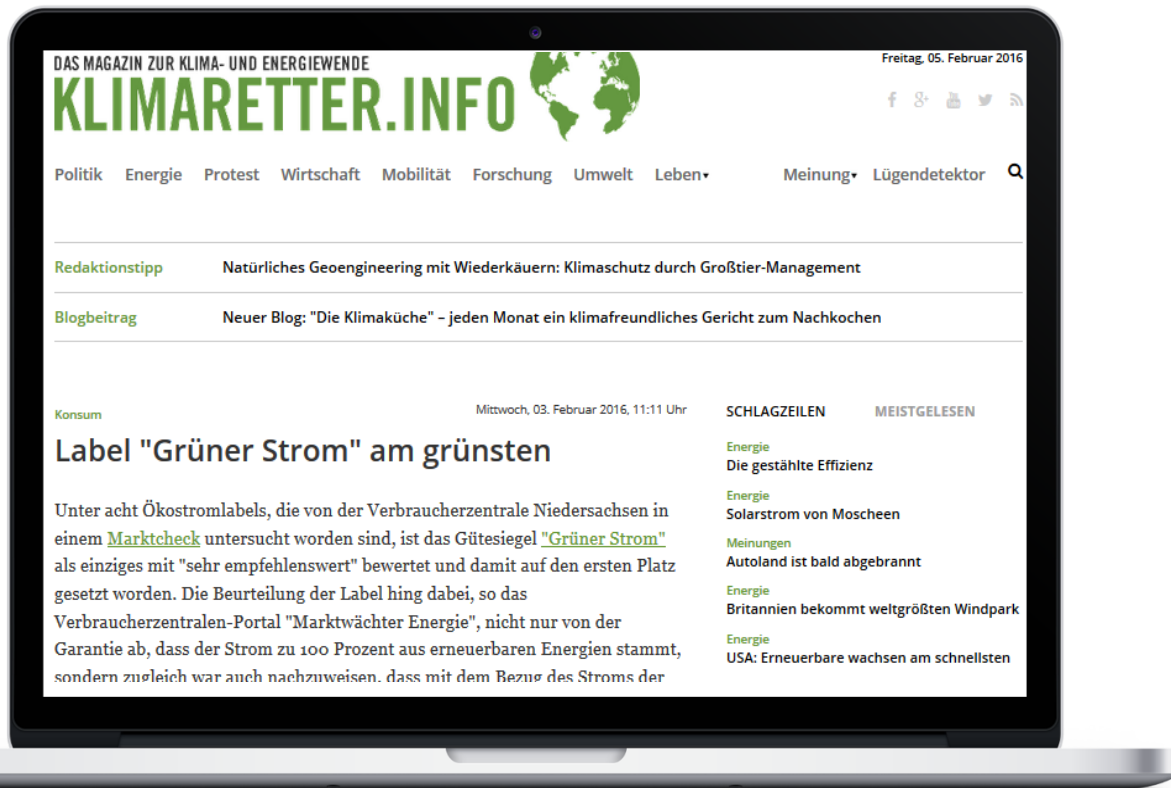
DAS MAGAZIN ZUR KLIMA- UND ENERGIEWENDE
KLIMARETTER.INFO

Freitag, 05. Februar 2016

Politik Energie Protest Wirtschaft Mobilität Forschung Umwelt Leben▾ Meinung▾ Lügendetektor

Redaktionstipp Natürliches Geoengineering mit Wiederkäuern: Klimaschutz durch Großtier-Management

Blogbeitrag Neuer Blog: "Die Klimaküche" – jeden Monat ein klimafreundliches Gericht zum Nachkochen

Konsum

Mittwoch, 03. Februar 2016, 11:11 Uhr

Label "Grüner Strom" am grünsten

Unter acht Ökostromlabels, die von der Verbraucherzentrale Niedersachsen in einem Marktcheck untersucht worden sind, ist das Gütesiegel "Grüner Strom" als einziges mit "sehr empfehlenswert" bewertet und damit auf den ersten Platz gesetzt worden. Die Beurteilung der Label hing dabei, so das Verbraucherzentralen-Portal "Marktwächter Energie", nicht nur von der Garantie ab, dass der Strom zu 100 Prozent aus erneuerbaren Energien stammt, sondern zugleich war auch nachzuweisen, dass mit dem Bezug des Stroms der

SCHLAGZEILEN MEISTGELESEN

Energie
Die gestählte Effizienz

Energie
Solarstrom von Moscheen

Meinungen
Autoland ist bald abgebrannt

Energie
Britannien bekommt weltgrößten Windpark

Energie
USA: Erneuerbare wachsen am schnellsten